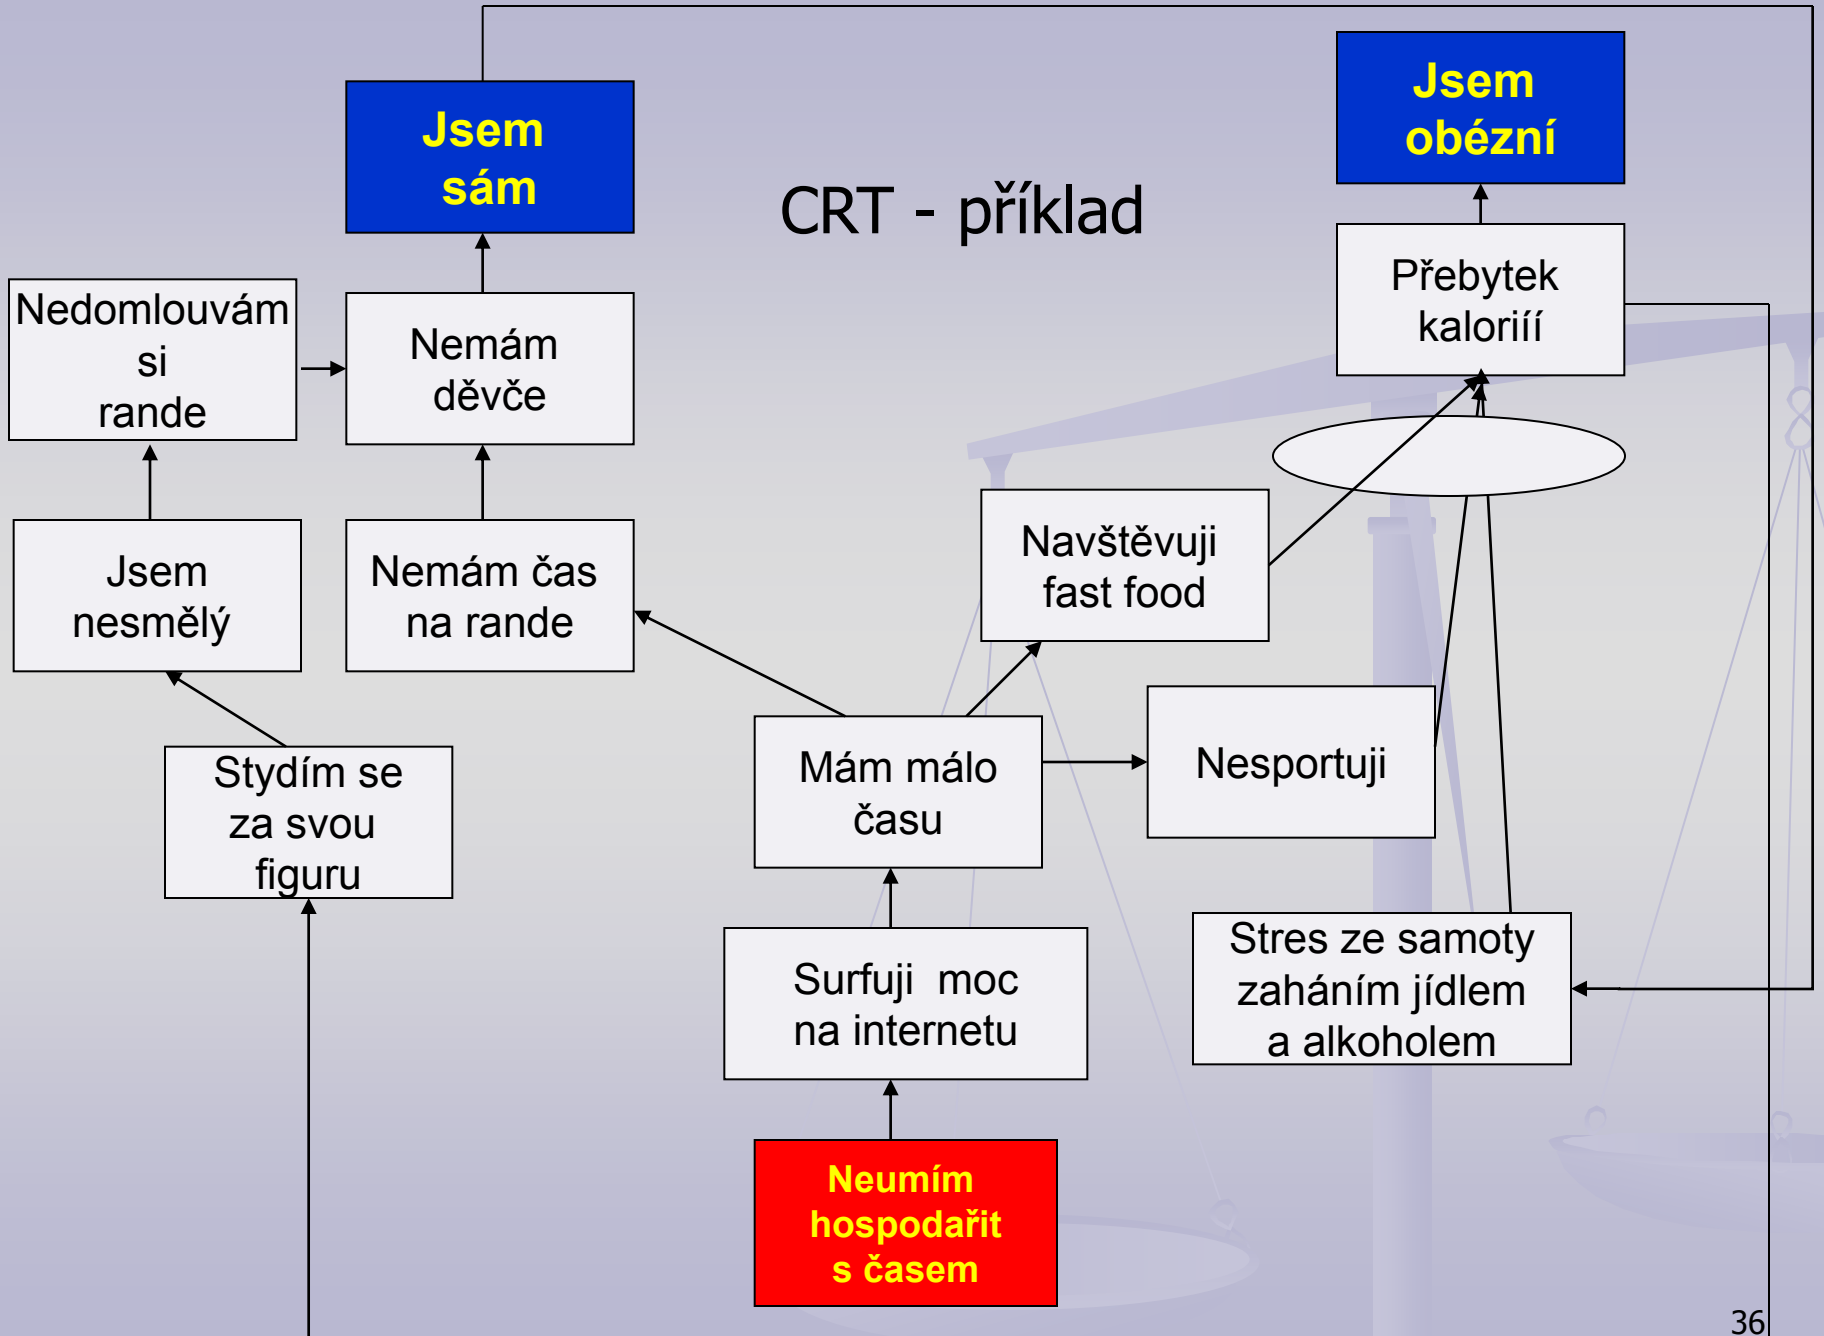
Jsem sám

CRT - příklad

Jsem obézní

Nedomlouvám si rande

Nemám děvče

Přebytek kaloriíí

Jsem nesmělý

Nemám čas na rande

Navštěvuji fast food

Stydím se za svou figuru

Mám málo času

Nesportuji

Surfuji moc na internetu

Stres ze samoty zaháním jídlem a alkoholem

Neumím hospodařit s časem

36